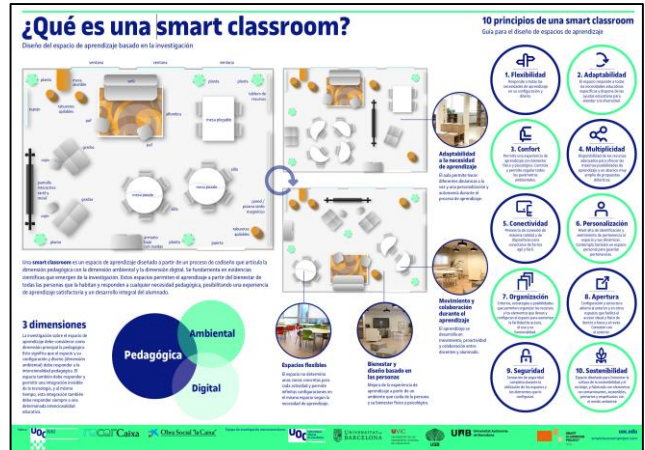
¿Qué es una smart classroom?

Diseño del espacio de aprendizaje basado en la investigación

ventana

ventana

ventana

sofá

plantas

mesa plegable

mesa plegable

mesa plegable

pizarra

plantas

Una smart classroom es un espacio de aprendizaje diseñado a partir de un proceso de codiseño que articula la dimensión pedagógica con la dimensión ambiental y la dimensión digital. Se fundamenta en evidencias científicas que emergen de la investigación. Estos espacios permiten el aprendizaje a partir del bienestar de todas las personas que lo habitan y responden a cualquier necesidad pedagógica, posibilitando una experiencia de aprendizaje satisfactoria y un desarrollo integral del alumnado.

3 dimensiones

Pedagógica

Ambiental

Digital

Adaptabilidad a la necesidad de aprendizaje

Movimiento y colaboración durante el aprendizaje

Espacios flexibles

Bienestar y diseño basado en las personas

10 principios de una smart classroom

Guía para el diseño de espacios de aprendizaje

1. Flexibilidad

2. Adaptabilidad

3. Confort

4. Multiplicidad

5. Conectividad

6. Personalización

7. Organización

8. Apertura

9. Seguridad

10. Sostenibilidad

UOC

CaixaBank

Obra Social "la Caixa"

UOC

UNIVERSITAT DE BARCELONA

UVIC

UAB

uoc.edu